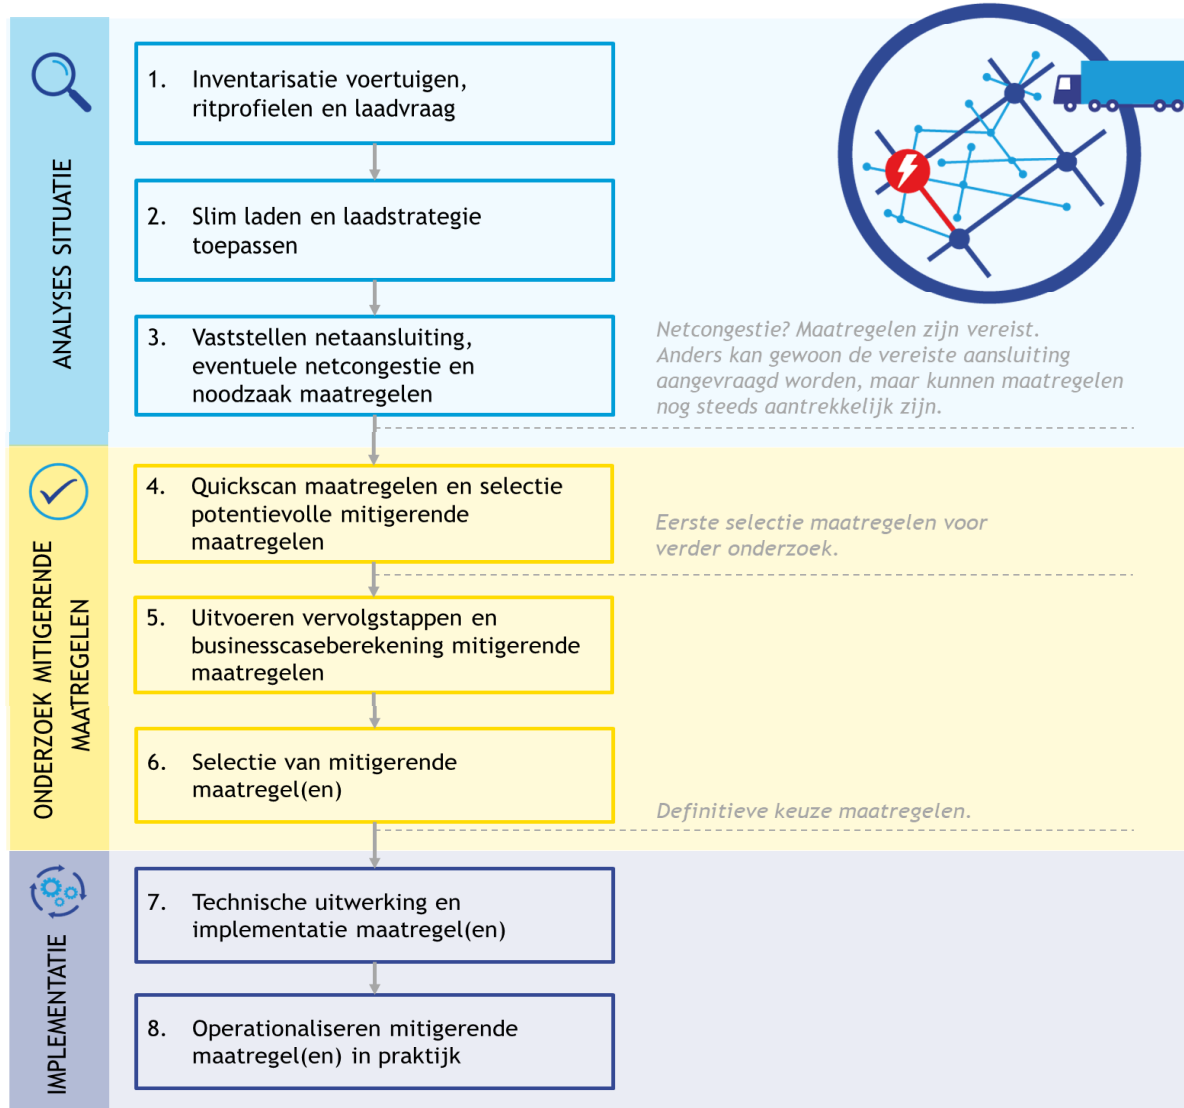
ANALYSES SITUATIE

1. Inventarisatie voertuigen, ritprofielen en laadvraag

2. Slim laden en laadstrategie toepassen

3. Vaststellen netaansluiting, eventuele netcongestie en noodzaak maatregelen

Netcongestie? Maatregelen zijn vereist. Anders kan gewoon de vereiste aansluiting aangevraagd worden, maar kunnen maatregelen nog steeds aantrekkelijk zijn.

ONDERZOEK MITIGERENDE MAATREGELEN

4. Quickscan maatregelen en selectie potentievolle mitigerende maatregelen

Eerste selectie maatregelen voor verder onderzoek.

5. Uitvoeren vervolgstappen en businesscaseberekening mitigerende maatregelen

6. Selectie van mitigerende maatregel(en)

Definitieve keuze maatregelen.

IMPLEMENTATIE

7. Technische uitwerking en implementatie maatregel(en)

8. Operationaliseren mitigerende maatregel(en) in praktijk